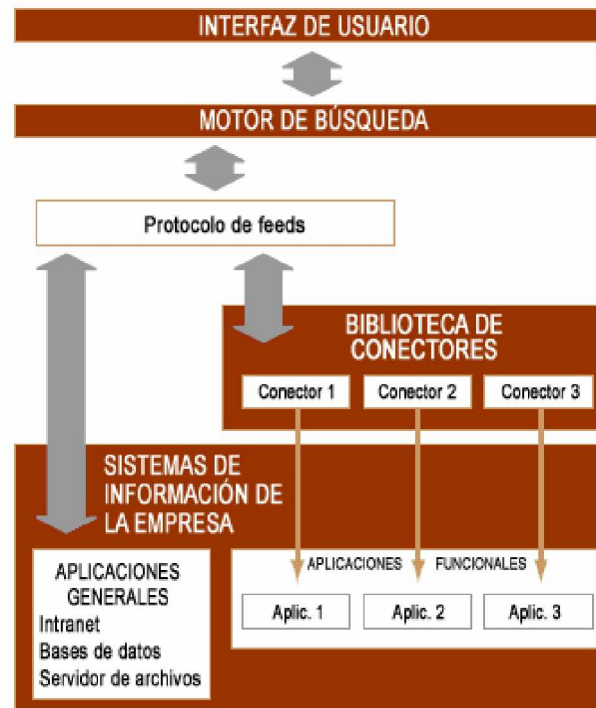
INTERFAZ DE USUARIO

MOTOR DE BÚSQUEDA

Protocolo de feeds

BIBLIOTECA DE CONECTORES

Conector 1

Conector 2

Conector 3

SISTEMAS DE INFORMACIÓN DE LA EMPRESA

APLICACIONES GENERALES
Intranet
Bases de datos
Servidor de archivos

APLICACIONES FUNCIONALES

Aplic. 1

Aplic. 2

Aplic. 3